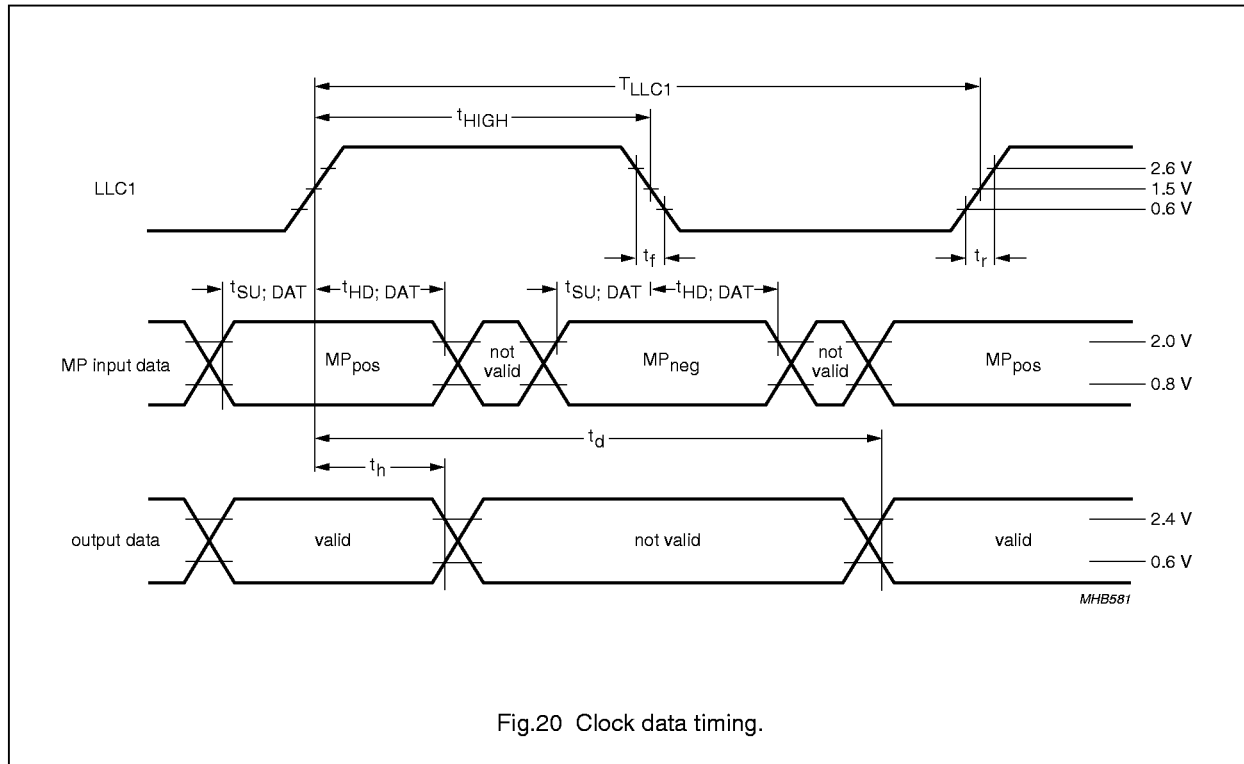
$T_{LLC1}$

$t_{HIGH}$

LLC1

2.6 V
1.5 V
0.6 V

$t_f$

$t_r$

$t_{SU;\ DAT}$ $t_{HD;\ DAT}$ $t_{SU;\ DAT}$ $t_{HD;\ DAT}$

MP input data

$MP_{pos}$

not valid

$MP_{neg}$

not valid

$MP_{pos}$

2.0 V
0.8 V

$t_d$

$t_h$

output data

valid

not valid

valid

2.4 V
0.6 V

MHB581

Fig.20 Clock data timing.